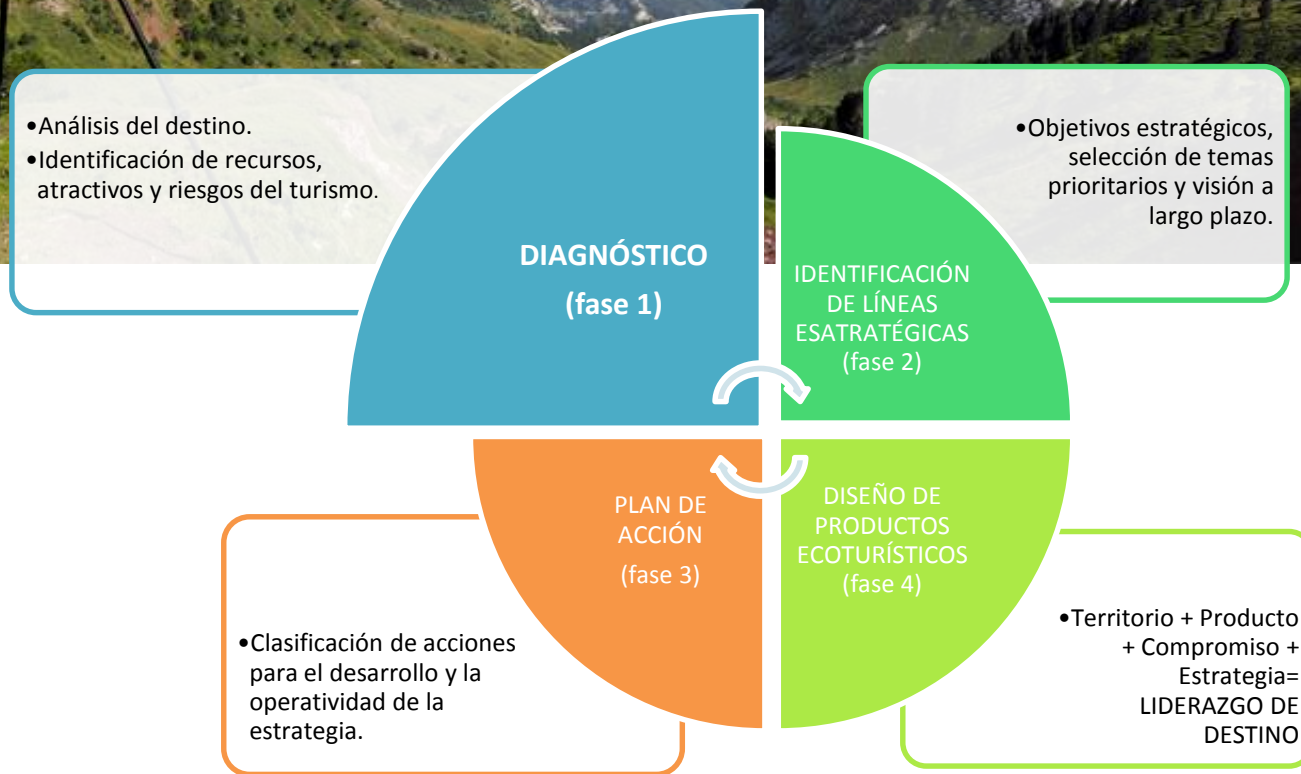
•Análisis del destino.
•Identificación de recursos, atractivos y riesgos del turismo.

DIAGNÓSTICO
(fase 1)

•Objetivos estratégicos, selección de temas prioritarios y visión a largo plazo.

IDENTIFICACIÓN DE LÍNEAS ESATRATÉGICAS
(fase 2)

PLAN DE ACCIÓN
(fase 3)

DISEÑO DE PRODUCTOS ECOTURÍSTICOS
(fase 4)

•Clasificación de acciones para el desarrollo y la operatividad de la estrategia.

•Territorio + Producto + Compromiso + Estrategia= LIDERAZGO DE DESTINO